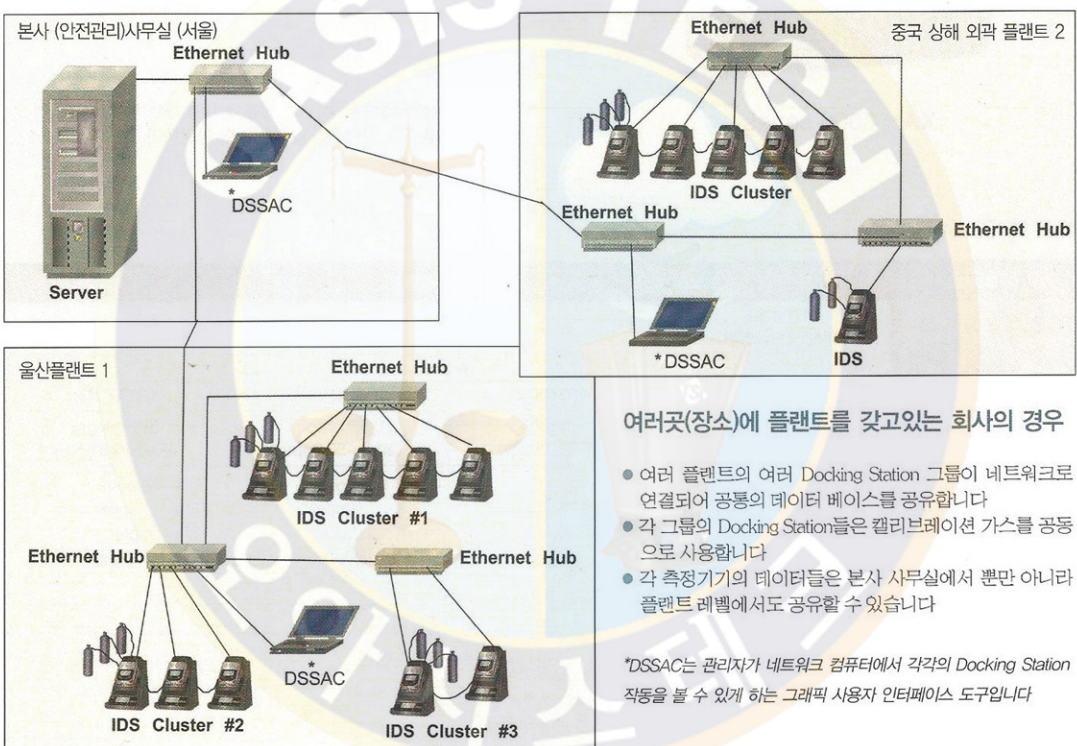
본사 (안전관리)사무실 (서울)

Ethernet Hub

*DSSAC

Server

중국 상해 외곽 플랜트 2

Ethernet Hub

IDS Cluster

Ethernet Hub

Ethernet Hub

*DSSAC

IDS

울산플랜트 1

Ethernet Hub

IDS Cluster #1

Ethernet Hub

Ethernet Hub

*DSSAC

IDS Cluster #2

IDS Cluster #3

여러곳(장소)에 플랜트를 갖고있는 회사의 경우

● 여러 플랜트의 여러 Docking Station 그룹이 네트워크로 연결되어 공통의 데이터 베이스를 공유합니다

● 각 그룹의 Docking Station들은 캘리브레이션 가스를 공동으로 사용합니다

● 각 측정기기의 데이터들은 본사 사무실에서 뿐만 아니라 플랜트 레벨에서도 공유할 수 있습니다

*DSSAC는 관리자가 네트워크 컴퓨터에서 각각의 Docking Station 작동을 볼 수 있게 하는 그래픽 사용자 인터페이스 도구입니다